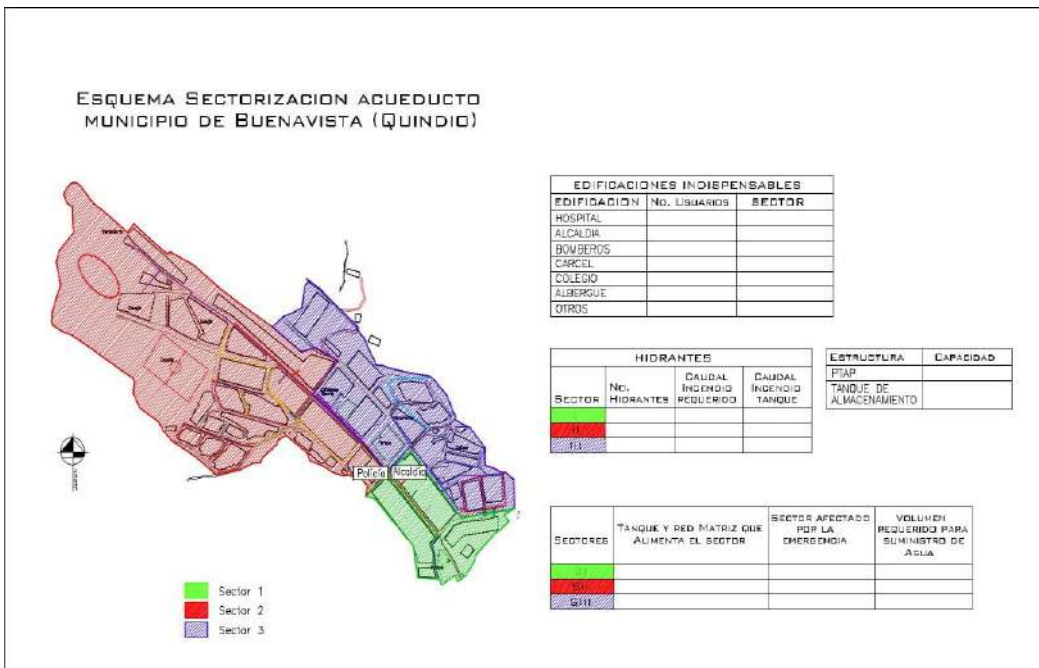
ESQUEMA SECTORIZACION ACUEDUCTO MUNICIPIO DE BUENAVISTA (QUINDIO)

| EDIFICACIONES INDISPENSABLES | | |
|---|---|---|
| EDIFICACION | No. USUARIOS | SECTOR |
| HOSPITAL | | |
| ALCALDIA | | |
| BOMBEROS | | |
| CARCEL | | |
| COLEGIO | | |
| ALBERGUE | | |
| OTROS | | |

| HIDRANTES | | | |
|---|---|---|---|
| SECTOR | No. HIDRANTES | CAUDAL INCENDIO REQUERIDO | CAUDAL INCENDIO TANQUE |
| I | | | |
| II | | | |
| III | | | |

| ESTRUCTURA | CAPACIDAD |
|---|---|
| PTAP | |
| TANQUE DE ALMACENAMIENTO | |

Policia Alcaldia

| SECTORES | TANQUE Y RED MATRIZ QUE ALIMENTA EL SECTOR | SECTOR AFECTADO POR LA EMERGENCIA | VOLUMEN REQUERIDO PARA SUMINISTRO DE AGUA |
|---|---|---|---|
| SI | | | |
| SII | | | |
| SIII | | | |

Sector 1
Sector 2
Sector 3